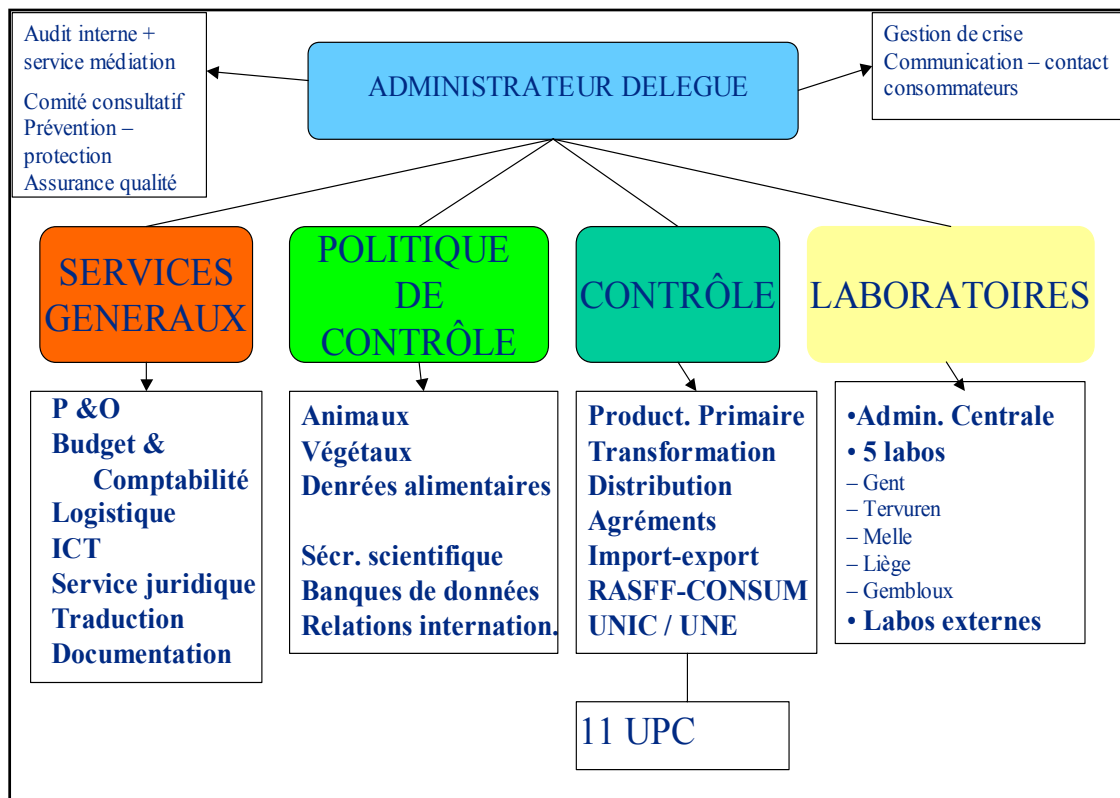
Audit interne + service médiation

Comité consultatif
Prévention – protection
Assurance qualité

ADMINISTRATEUR DELEGUE

Gestion de crise
Communication – contact consommateurs

SERVICES GENERAUX

P &O
Budget & Comptabilité
Logistique
ICT
Service juridique
Traduction
Documentation

POLITIQUE DE CONTRÔLE

Animaux
Végétaux
Denrées alimentaires

Sécr. scientifique
Banques de données
Relations internation.

CONTRÔLE

Product. Primaire
Transformation
Distribution
Agréments
Import-export
RASFF-CONSUM
UNIC / UNE

11 UPC

LABORATOIRES

•Admin. Centrale
• 5 labos
– Gent
– Tervuren
– Melle
– Liège
– Gembloux
• Labos externes